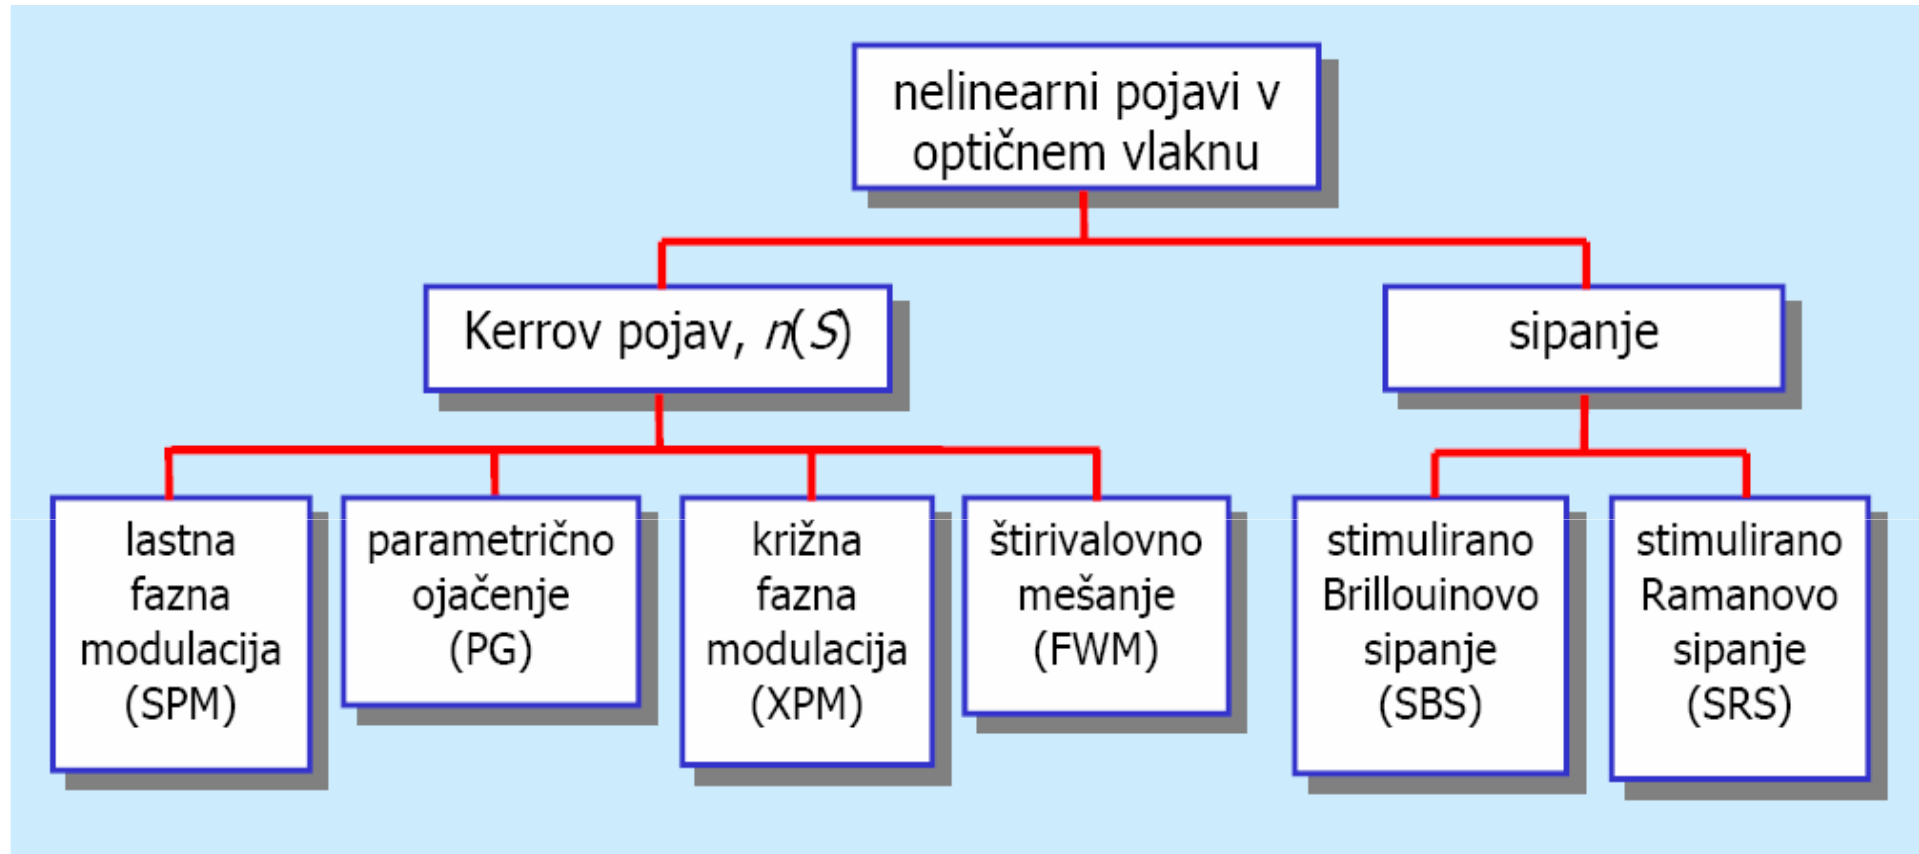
nelinearni pojavi v optičnem vlaknu

Kerrov pojav, $n(S)$

sipanje

lastna fazna modulacija (SPM)

parametrično ojačenje (PG)

križna fazna modulacija (XPM)

štirivalovno mešanje (FWM)

stimulirano Brillouinovo sipanje (SBS)

stimulirano Ramanovo sipanje (SRS)